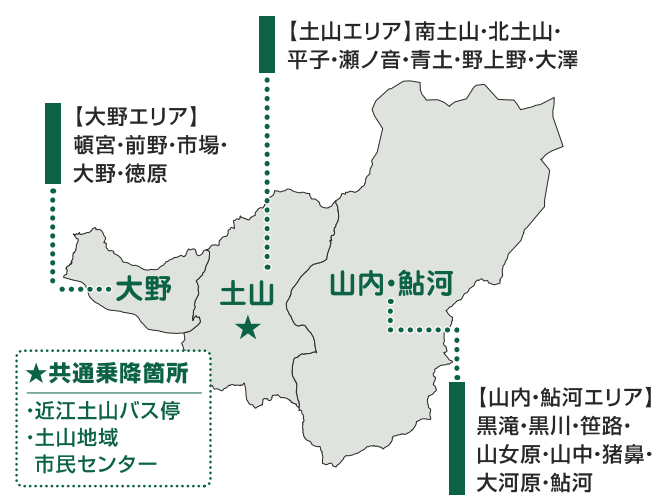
【土山エリア】南土山・北土山・平子・瀬ノ音・青土・野上野・大澤

【大野エリア】頓宮・前野・市場・大野・徳原

大野

土山

山内・鮎河

★共通乗降箇所
・近江土山バス停
・土山地域
市民センター

【山内・鮎河エリア】黒滝・黒川・笹路・山女原・山中・猪鼻・大河原・鮎河